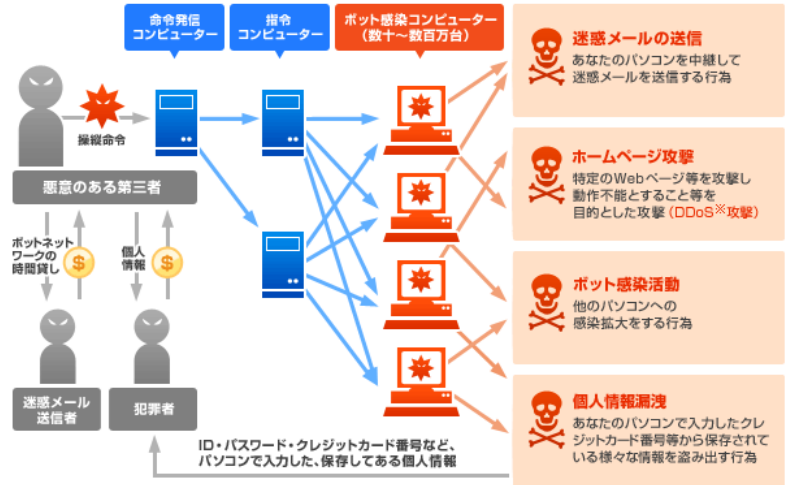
命令発信
コンピューター

指令
コンピューター

ボット感染コンピューター
（数十～数百万台）

操縦命令

悪意のある第三者

ボットネットワークの時間貸し

個人情報

迷惑メール送信者

犯罪者

ID・パスワード・クレジットカード番号など、パソコンで入力した、保存してある個人情報

迷惑メールの送信
あなたのパソコンを中継して迷惑メールを送信する行為

ホームページ攻撃
特定のWebページ等を攻撃し動作不能とすること等を目的とした攻撃（DDoS※攻撃）

ボット感染活動
他のパソコンへの感染拡大をする行為

個人情報漏洩
あなたのパソコンで入力したクレジットカード番号等から保存されている様々な情報を盗み出す行為